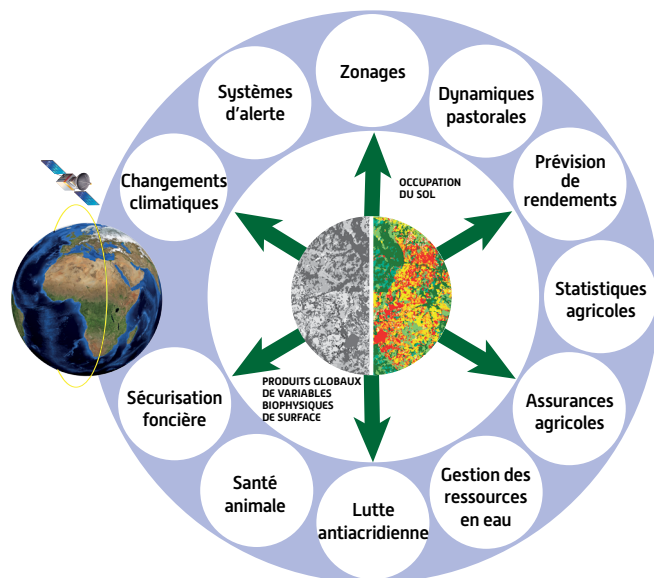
Zonages

Dynamiques pastorales

Prévision de rendements

Statistiques agricoles

Assurances agricoles

Gestion des ressources en eau

Lutte antiacridienne

Santé animale

Sécurisation foncière

Changements climatiques

Systèmes d'alerte

OCCUPATION DU SOL

PRODUITS GLOBAUX DE VARIABLES BIOPHYSIQUES DE SURFACE